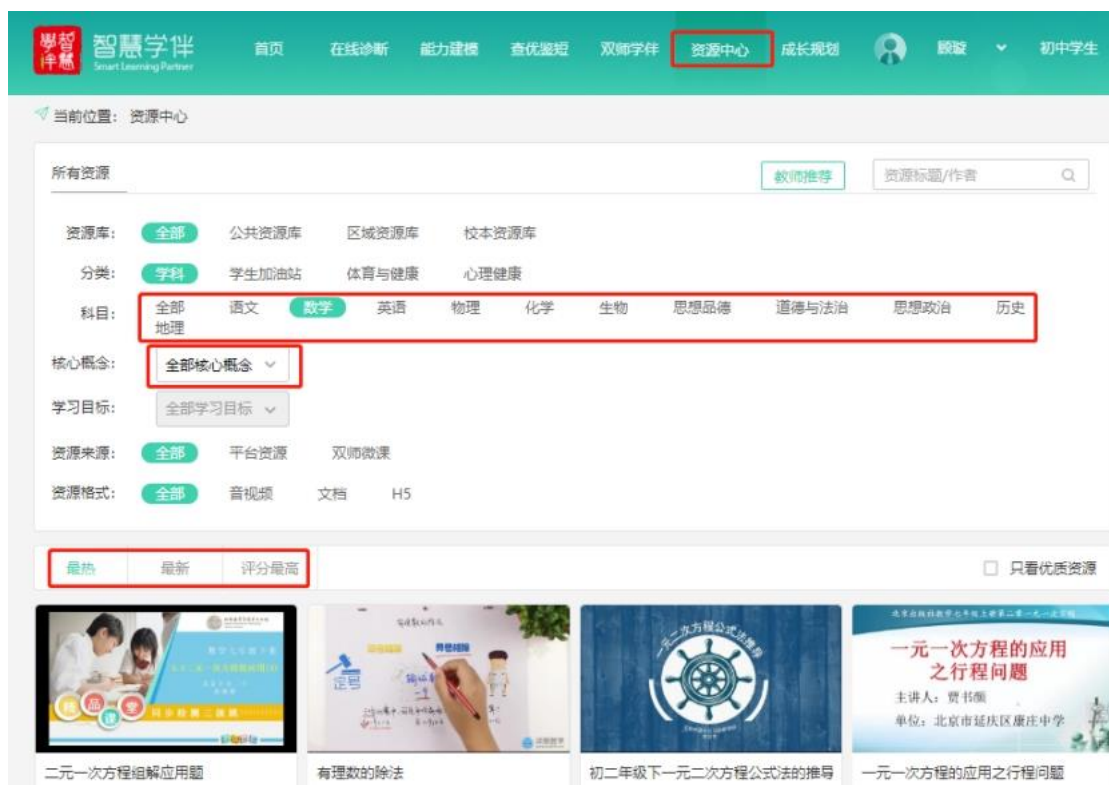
學習伴慧 智慧学伴 Smart Learning Partner

首页 在线诊断 能力建模 查优鉴短 双师学伴 资源中心 成长规划 顾璇 初中学生

当前位置： 资源中心

所有资源

教师推荐 资源标题/作者

资源库： 全部 公共资源库 区域资源库 校本资源库

分类： 学科 学生加油站 体育与健康 心理健康

科目： 全部 语文 数学 英语 物理 化学 生物 思想品德 道德与法治 思想政治 历史 地理

核心概念： 全部核心概念

学习目标： 全部学习目标

资源来源： 全部 平台资源 双师微课

资源格式： 全部 音视频 文档 H5

最热 最新 评分最高

只看优质资源

一元一次方程的应用之行程问题

主讲人：贾书颜

单位：北京市延庆区康庄中学

二元一次方程组解应用题

有理数的除法

初二年级下一元二次方程公式法的推导

一元一次方程的应用之行程问题